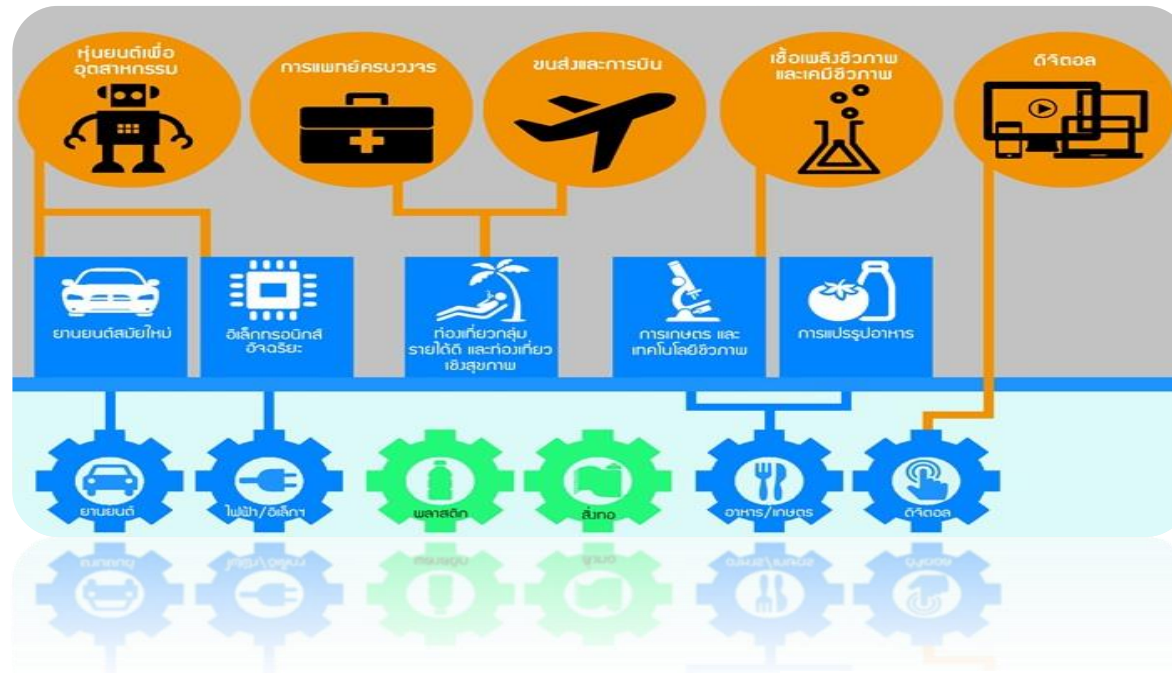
หุ่นยนต์เพื่ออุตสาหกรรม

การแพทย์ครบวงจร

ขนส่งและการบิน

เชื้อเพลิงชีวภาพและเคมีชีวภาพ

ดิจิตอล

ยานยนต์สมัยใหม่

อิเล็กทรอนิกส์อัจฉริยะ

ท่องเที่ยวกลุ่มรายได้ดี และท่องเที่ยวเชิงสุขภาพ

การเกษตร และเทคโนโลยีชีวภาพ

การแปรรูปอาหาร

ยานยนต์

ไฟฟ้า/อิเล็กฯ

พลาสติก

สิ่งทอ

อาหาร/เกษตร

ดิจิตอล